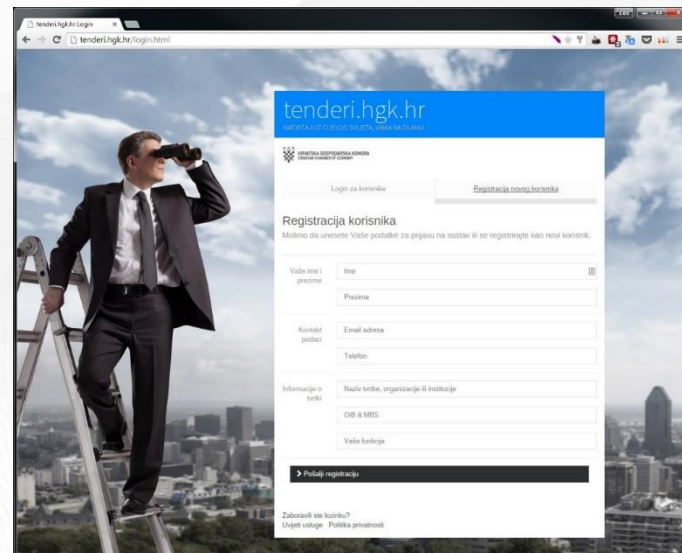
tenderi.hgk.hr Login

tenderi.hgk.hr/login.html

tenderi.hgk.hr

NATJEČAJI IZ CIJELOG SVIJETA, VAMA NA DLANU

HRVATSKA GOSPODARSKA KOMORA
CROATIAN CHAMBER OF ECONOMY

Login za korisnike

Registracija novog korisnika

Registracija korisnika

Molimo da unesete Vaše podatke za prijavu na sustav ili se registrirajte kao novi korisnik.

Vaše ime i prezime

Ime

Prezime

Kontakt podaci

Email adresa

Telefon

Informacije o tvrtki

Naziv tvrtke, organizacije ili institucije

OiB & MBS

Vaša funkcija

Pošalji registraciju

Zaboravili ste lozinku?

Uvjeti usluge Politika privatnosti